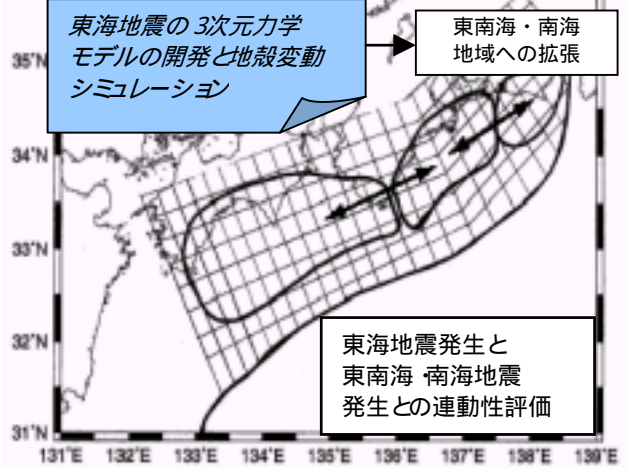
東海地震の 3次元力学モデルの開発と地殻変動シミュレーション

東南海・南海地域への拡張

35°N

34°N

33°N

32°N

31°N

東海地震発生と東南海 ·南海地震発生との連動性評価

131°E 132°E 133°E 134°E 135°E 136°E 137°E 138°E 139°E